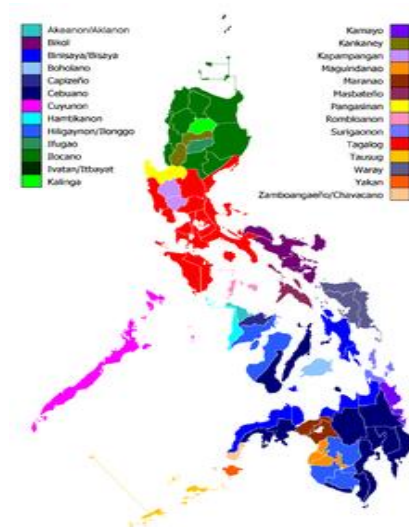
Akeanon/Aklanon
Bikol
Binisaya/Bisaya
Boholano
Capizeño
Cebuano
Cuyunon
Hamtikanon
Hiligaynon/Ilonggo
Ifugao
Ilocano
Ivatan/Itbayat
Kalinga

Kamayo
Kankaney
Kapampangan
Maguindanao
Maranao
Masbateño
Pangasinan
Romblomanon
Surigaonon
Tagalog
Tausug
Waray
Yakan
Zamboangaeño/Chavacano